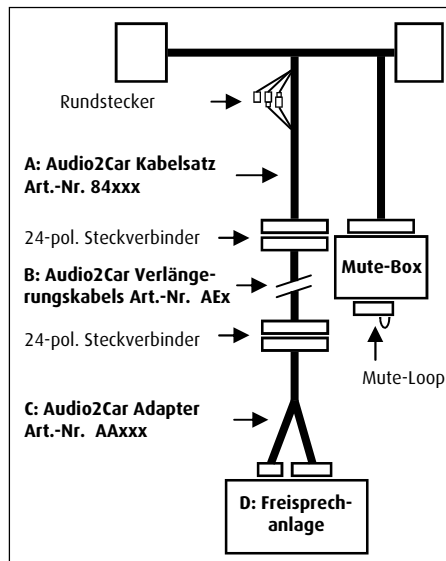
Rundstecker

A: Audio2Car Kabelsatz Art.-Nr. 84xxx

24-pol. Steckverbinder

B: Audio2Car Verlängerungskabels Art.-Nr. AEx

Mute-Box

24-pol. Steckverbinder

Mute-Loop

C: Audio2Car Adapter Art.-Nr. AAxxx

D: Freisprechanlage